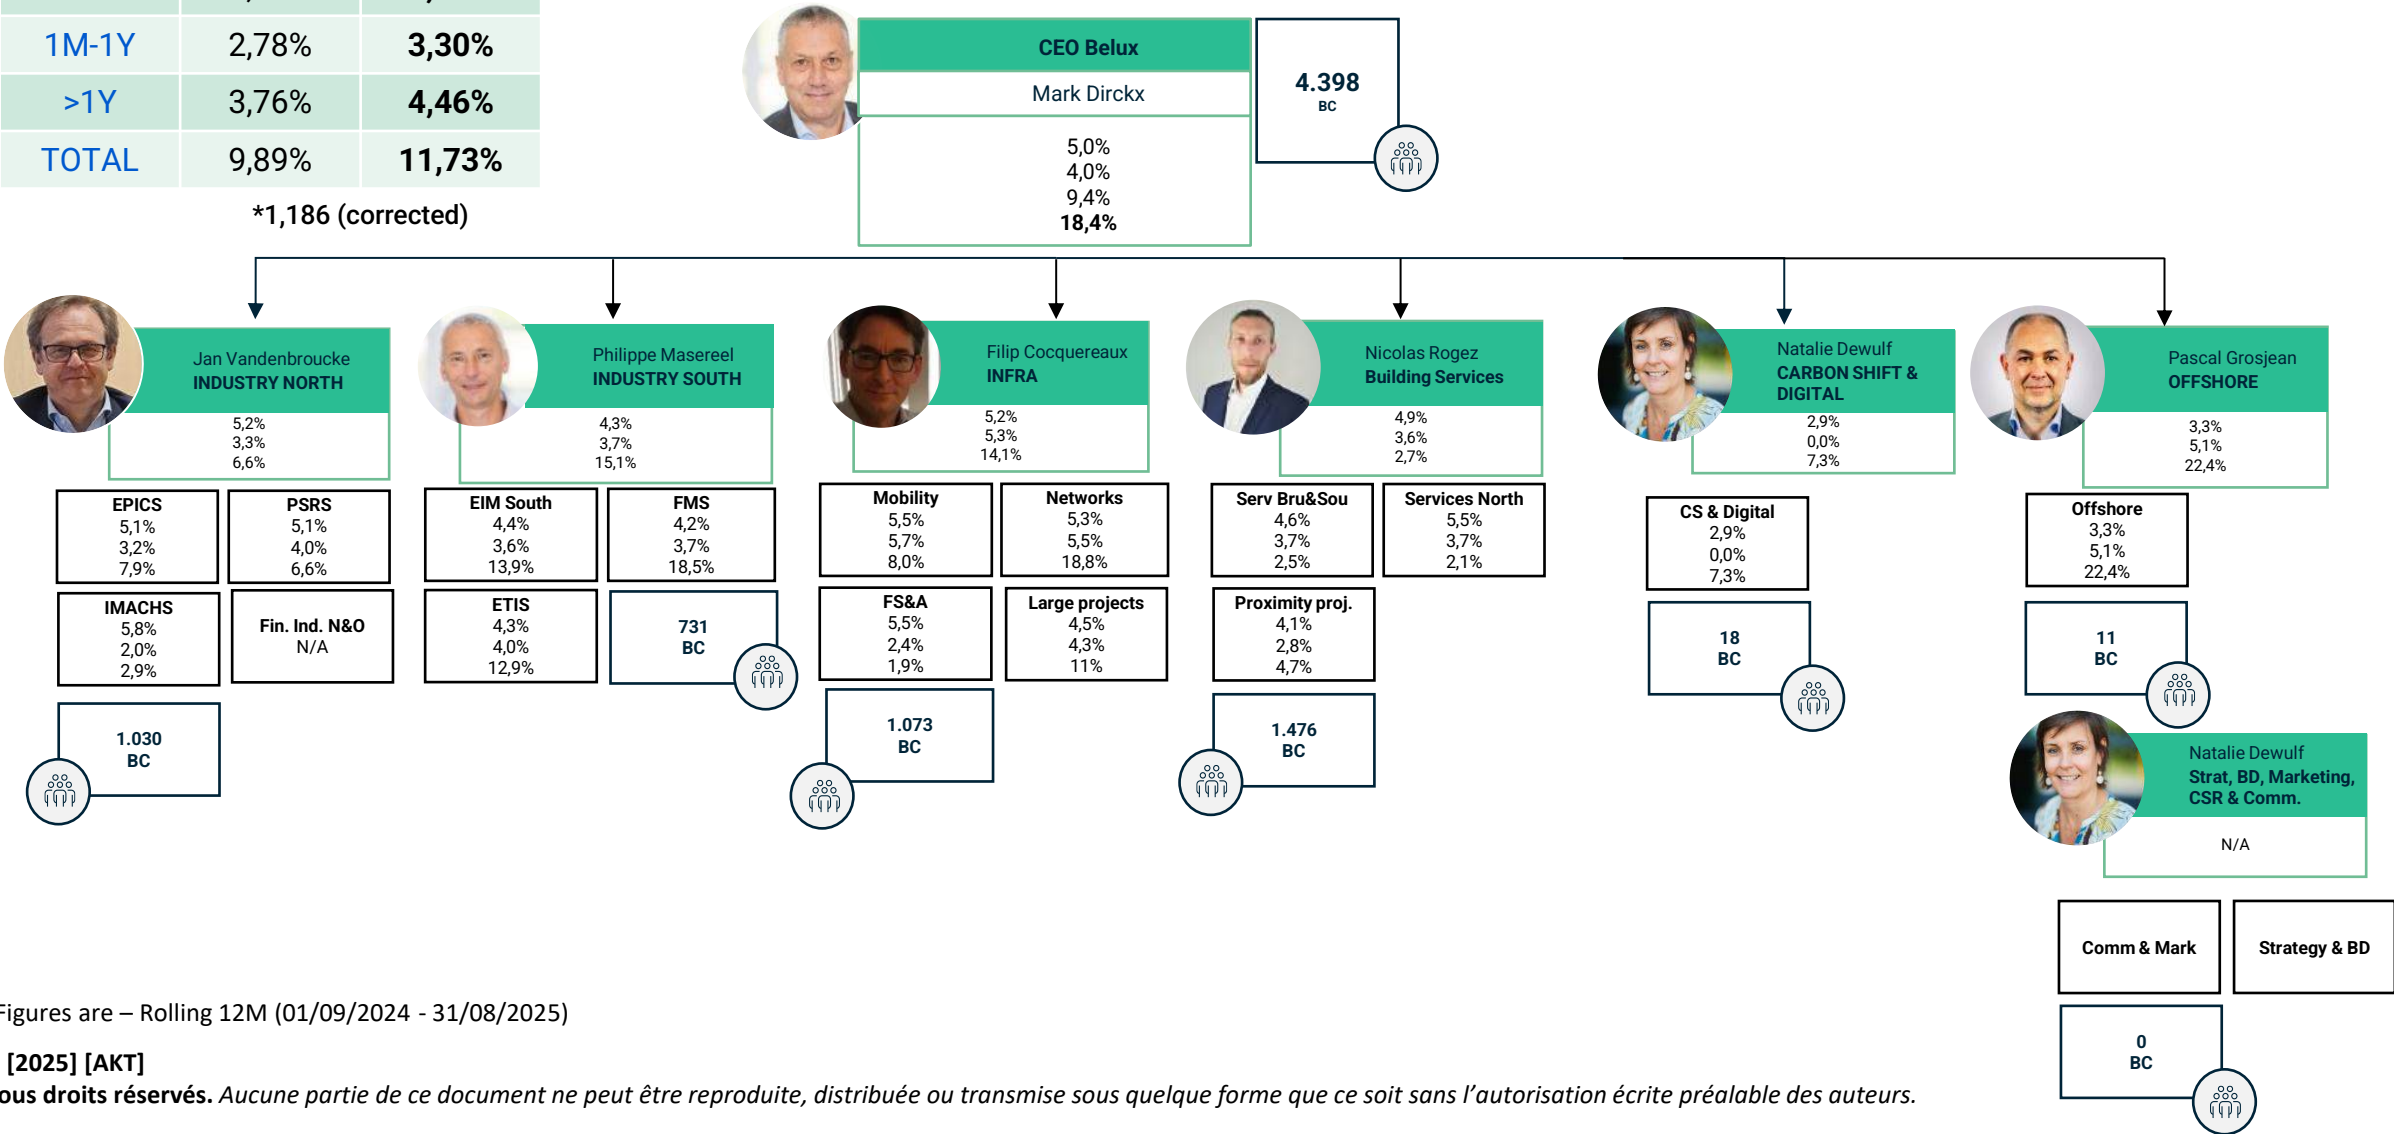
| 1M-1Y | 2,78% | 3,30% |
|---|---|---|
| >1Y | 3,76% | 4,46% |
| TOTAL | 9,89% | 11,73% |

*1,186 (corrected)

CEO Belux
Mark Dirckx
5,0%
4,0%
9,4%
18,4%

4.398
BC

Jan Vandenbroucke
INDUSTRY NORTH
5,2%
3,3%
6,6%

EPICS
5,1%
3,2%
7,9%

PSRS
5,1%
4,0%
6,6%

IMACHS
5,8%
2,0%
2,9%

Fin. Ind. N&O
N/A

1.030
BC

Philippe Masereel
INDUSTRY SOUTH
4,3%
3,7%
15,1%

EIM South
4,4%
3,6%
13,9%

FMS
4,2%
3,7%
18,5%

ETIS
4,3%
4,0%
12,9%

731
BC

Filip Cocquereaux
INFRA
5,2%
5,3%
14,1%

Mobility
5,5%
5,7%
8,0%

Networks
5,3%
5,5%
18,8%

FS&A
5,5%
2,4%
1,9%

Large projects
4,5%
4,3%
11%

1.073
BC

Nicolas Rogez
Building Services
4,9%
3,6%
2,7%

Serv Bru&Sou
4,6%
3,7%
2,5%

Services North
5,5%
3,7%
2,1%

Proximity proj.
4,1%
2,8%
4,7%

1.476
BC

Natalie Dewulf
CARBON SHIFT & DIGITAL
2,9%
0,0%
7,3%

CS & Digital
2,9%
0,0%
7,3%

18
BC

Pascal Grosjean
OFFSHORE
3,3%
5,1%
22,4%

Offshore
3,3%
5,1%
22,4%

11
BC

Natalie Dewulf
Strat, BD, Marketing, CSR & Comm.
N/A

Comm & Mark

Strategy & BD

0
BC

Figures are – Rolling 12M (01/09/2024 - 31/08/2025)

[2025] [AKT]
ous droits réservés. Aucune partie de ce document ne peut être reproduite, distribuée ou transmise sous quelque forme que ce soit sans l'autorisation écrite préalable des auteurs.